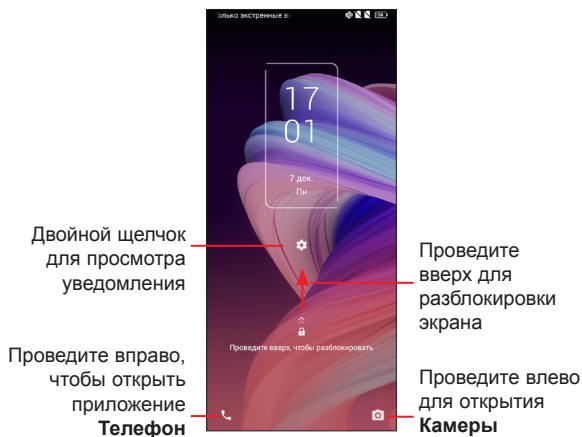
олько экстренные в

17
01

7 дек.
Пн

Двойной щелчок для просмотра уведомления

Проведите вверх для разблокировки экрана

Проведите вверх, чтобы разблокировать

Проведите вправо, чтобы открыть приложение **Телефон**

Проведите влево для открытия **Камеры**